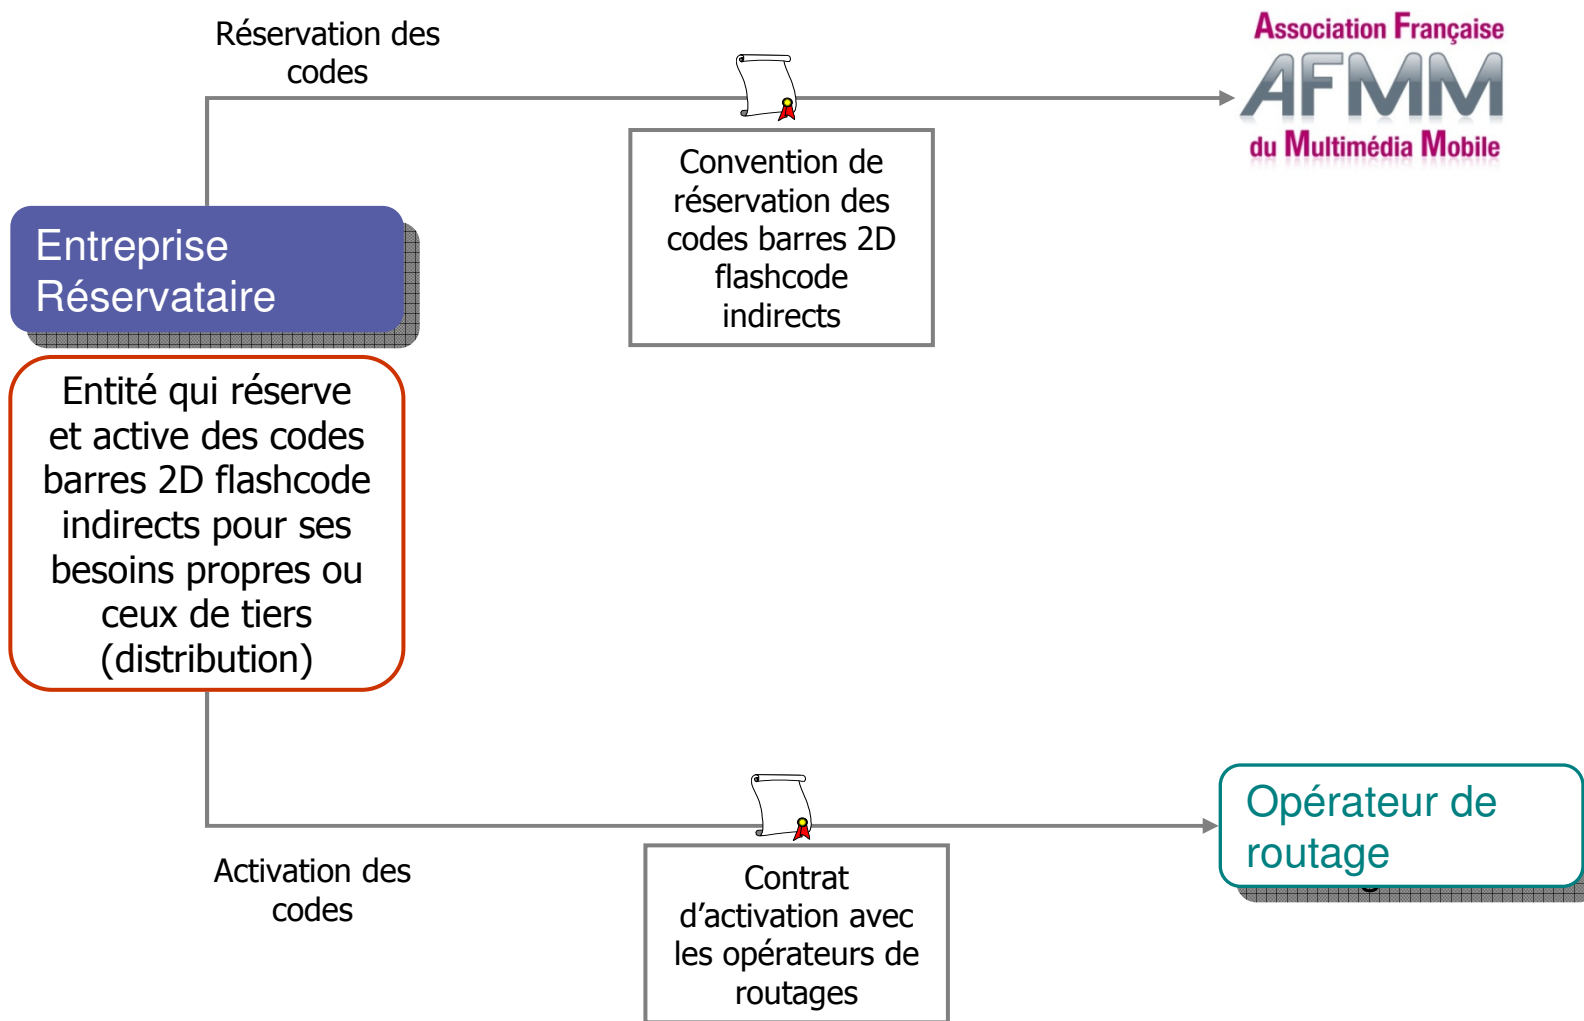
Réservation des codes

Association Française
AFMM
du Multimédia Mobile

Convention de réservation des codes barres 2D flashcode indirects

Entreprise Réservataire

Entité qui réserve et active des codes barres 2D flashcode indirects pour ses besoins propres ou ceux de tiers (distribution)

Opérateur de routage

Activation des codes

Contrat d'activation avec les opérateurs de routages